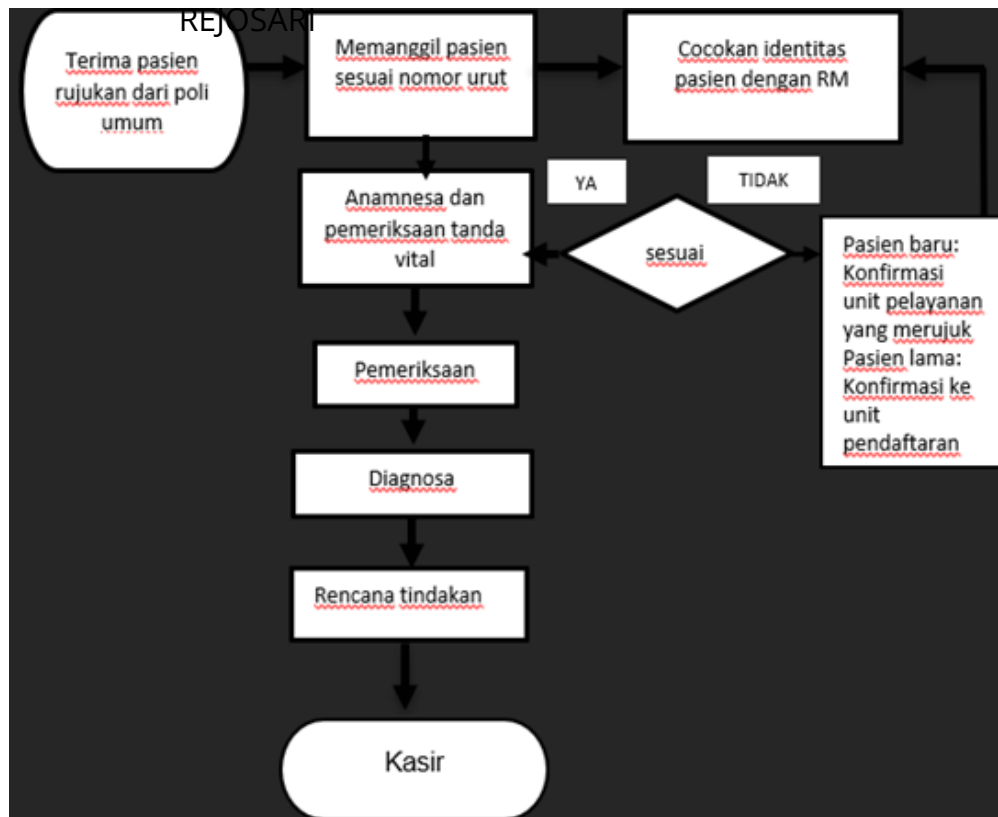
REJOSARI

Terima pasien rujukan dari poli umum

Memanggil pasien sesuai nomor urut

Cocokan identitas pasien dengan RM

YA

TIDAK

Anamnesa dan pemeriksaan tanda vital

sesuai

Pasien baru: Konfirmasi unit pelayanan yang merujuk Pasien lama: Konfirmasi ke unit pendaftaran

Pemeriksaan

Diagnosa

Rencana tindakan

Kasir